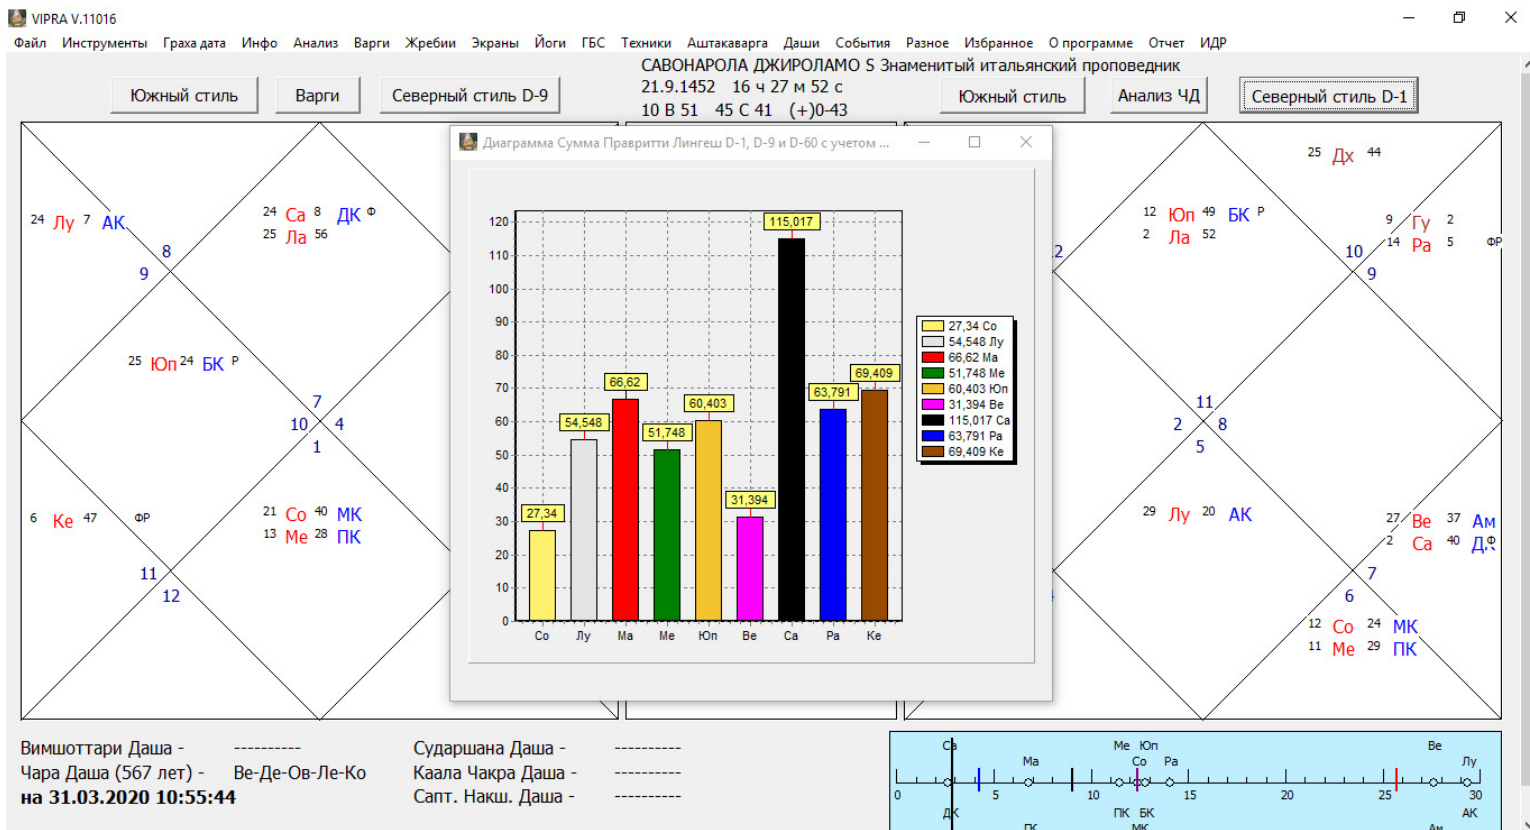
VIPRA V.11016

Файл Инструменты Граха дата Инфо Анализ Варги Жребии Экраны Йоги ГБС Техники Аштакаварга Даши События Разное Избранное О программе Отчет ИДР

САВОНАРОЛА ДЖИРОЛАМО S Знаменитый итальянский проповедник
21.9.1452 16 ч 27 м 52 с
10 В 51 45 С 41 (+)0-43

Южный стиль Варги Северный стиль D-9 Южный стиль Анализ ЧД Северный стиль D-1

24 Лу 7 АК
24 Са 8 ДК Ф
25 Ла 56
8
9
25 Юп 24 БК Р
7
10 4
1
6 Ке 47 ФР
21 Со 40 МК
13 Ме 28 ПК
11
12

Диаграмма Сумма Праврити Лингеш D-1, D-9 и D-60 с учетом ...

| Планета | Значение |
|---|---|
| Со | 27,34 |
| Лу | 54,548 |
| Ма | 66,62 |
| Ме | 51,748 |
| Юп | 60,403 |
| Ве | 31,394 |
| Са | 115,017 |
| Ра | 63,791 |
| Ке | 69,409 |

120 110 100 90 80 70 60 50 40 30 20 10 0

27,34 Со
54,548 Лу
66,62 Ма
51,748 Ме
60,403 Юп
31,394 Ве
115,017 Са
63,791 Ра
69,409 Ке

2
25 Дх 44
12 Юп 49 БК Р
2 Ла 52
9 Гу 2
14 Ра 5 ФР
10
9
11
2 8
5
29 Лу 20 АК
27 Ве 37 Ам
2 Са 40 ДФ
7
6
12 Со 24 МК
11 Ме 29 ПК

Вимшоттари Даша - ----------
Чара Даша (567 лет) - Ве-Де-Ов-Ле-Ко
на 31.03.2020 10:55:44
Сударшана Даша - ----------
Каала Чакра Даша - ----------
Сапт. Накш. Даша - ----------

Са Ме Юп Ве
Ма Со Ра Лу
0 5 10 15 20 25 30
ДК ПК БК АК
ГК МК Ам